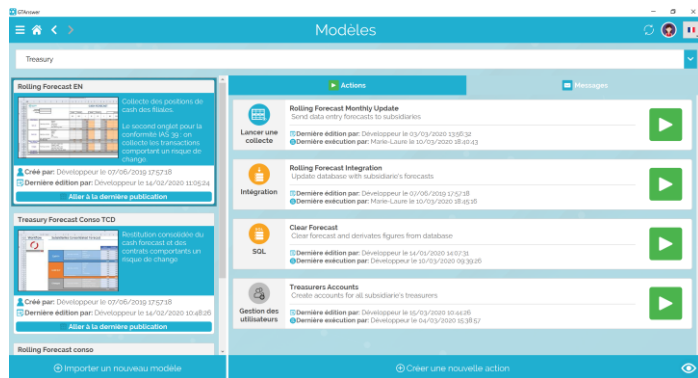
GTAnswer

Modèles

Treasury

Rolling Forecast EN

Collecte des positions de cash des filiales.

Le second onglet pour la conformité IAS 39 : on collecte les transactions comportant un risque de change.

Créé par: Développeur le 07/06/2019 17:57:18
Dernière édition par: Developpeur le 14/02/2020 11:05:24

Aller à la dernière publication

Treasury Forecast Conso TCD

Restitution consolidée du cash forecast et des contrats comportant un risque de change

Créé par: Développeur le 07/06/2019 17:57:18
Dernière édition par: Developpeur le 14/02/2020 10:48:26

Aller à la dernière publication

Rolling Forecast conso

Importer un nouveau modèle

Actions

Messages

Lancer une collecte

Rolling Forecast Monthly Update
Send data entry forecasts to subsidiaries
Dernière édition par: Développeur le 03/03/2020 13:56:32
Dernière exécution par: Marie-Laure le 10/03/2020 18:40:13

Intégration

Rolling Forecast Integration
Update database with subsidiarie's forecasts
Dernière édition par: Développeur le 07/06/2019 17:57:18
Dernière exécution par: Marie-Laure le 10/03/2020 18:45:16

SQL

Clear Forecast
Clear forecast and derivates figures from database
Dernière édition par: Développeur le 14/01/2020 14:07:31
Dernière exécution par: Developpeur le 10/03/2020 09:39:26

Gestion des utilisateurs

Treasurers Accounts
Create accounts for all subsidiarie's treasurers
Dernière édition par: Développeur le 15/03/2020 10:44:26
Dernière exécution par: Developpeur le 04/03/2020 15:38:57

Créer une nouvelle action